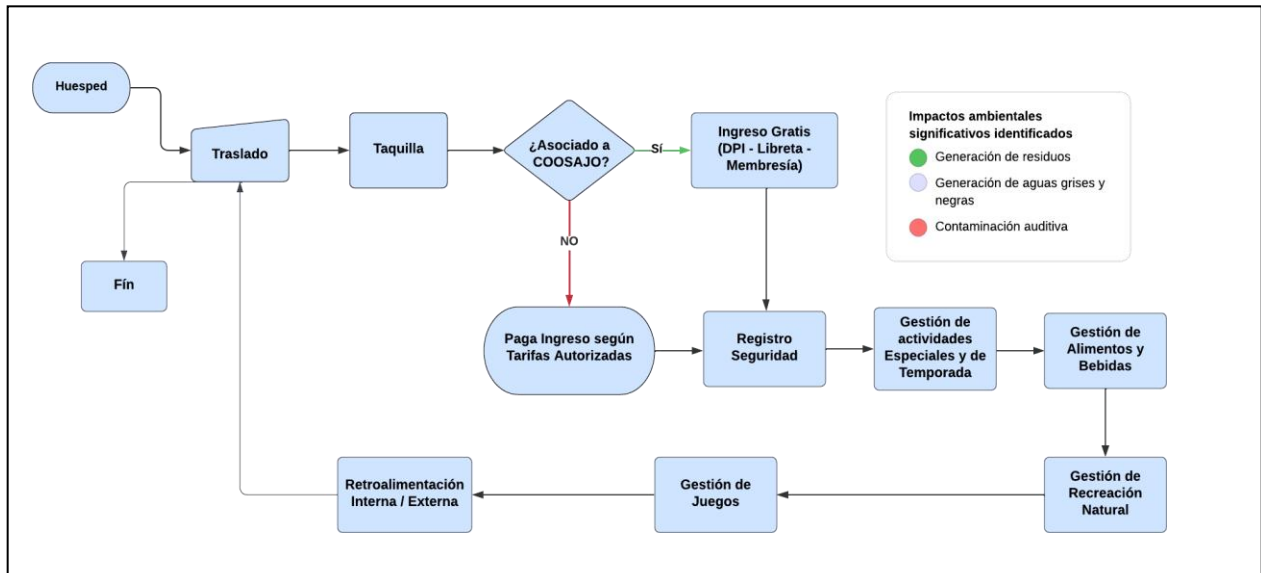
Huesped

Traslado

Taquilla

¿Asociado a COOSAJO?

SÍ

Ingreso Gratis (DPI - Libreta - Membresía)

Impactos ambientales significativos identificados

Generación de residuos

Generación de aguas grises y negras

Contaminación auditiva

NO

Fín

Paga Ingreso según Tarifas Autorizadas

Registro Seguridad

Gestión de actividades Especiales y de Temporada

Gestión de Alimentos y Bebidas

Retroalimentación Interna / Externa

Gestión de Juegos

Gestión de Recreación Natural